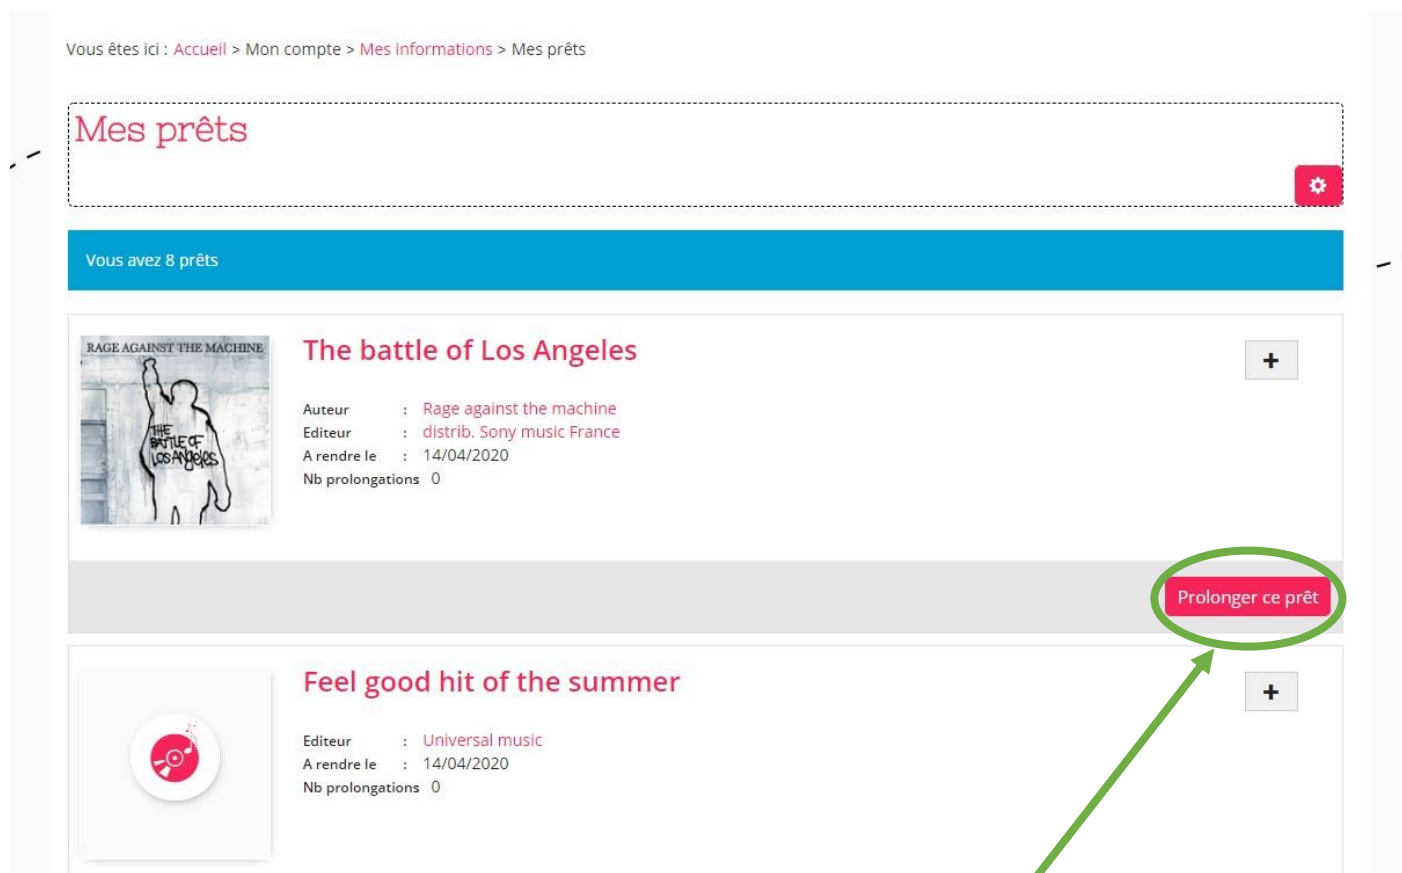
Vous êtes ici : Accueil > Mon compte > Mes informations > Mes prêts

Mes prêts

Vous avez 8 prêts

RAGE AGAINST THE MACHINE
THE BATTLE OF LOS ANGELES

The battle of Los Angeles

+

Auteur : Rage against the machine
Editeur : distrib. Sony music France
A rendre le : 14/04/2020
Nb prolongations 0

Prolonger ce prêt

Feel good hit of the summer

+

Editeur : Universal music
A rendre le : 14/04/2020
Nb prolongations 0